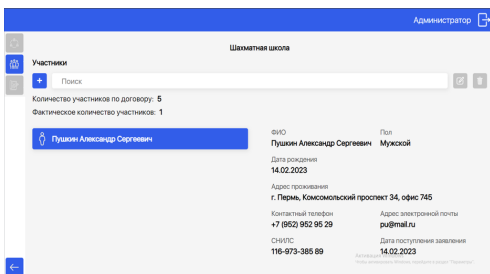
Администратор

Шахматная школа

Участники

+ Поиск

Количество участников по договору: 5

Фактическое количество участников: 1

Пушкин Александр Сергеевич

ФИО
Пушкин Александр Сергеевич

Пол
Мужской

Дата рождения
14.02.2023

Адрес проживания
г. Пермь, Комсомольский проспект 34, офис 745

Контактный телефон
+7 (952) 952 95 29

Адрес электронной почты
pu@mail.ru

СНИЛС
116-973-385 89

Дата поступления заявления
14.02.2023

Активация Windows
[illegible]